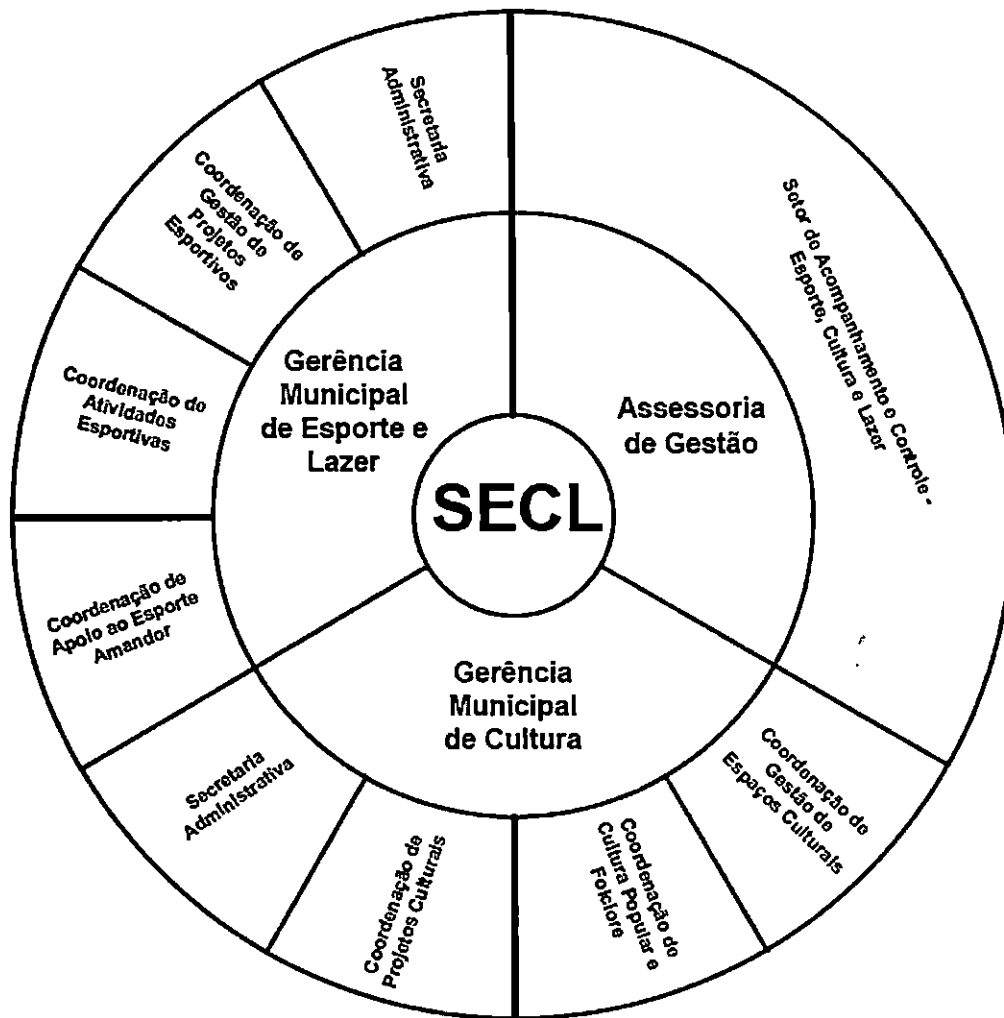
SECL

Gerência Municipal de Esporte e Lazer

Assessoria de Gestão

Gerência Municipal de Cultura

Secretaria Administrativa

Coordenação de Gestão de Projetos Esportivos

Coordenação de Atividades Esportivas

Coordenação de Apoio ao Esporte Amandor

Setor de Acompanhamento e Controle - Esporte, Cultura e Lazer

Coordenação de Gestão de Espaços Culturais

Coordenação de Cultura Popular e Folclore

Coordenação de Projetos Culturais

Secretaria Administrativa